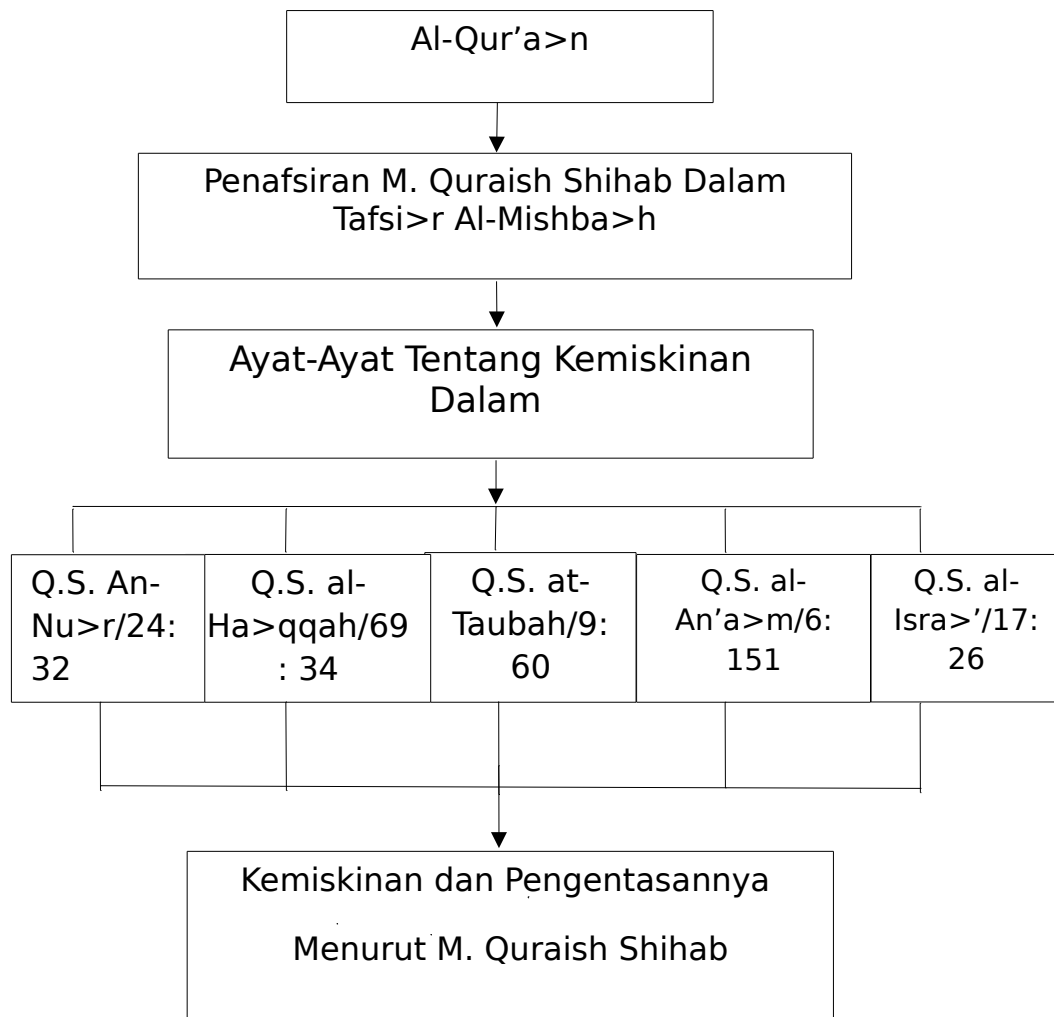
Al-Qur’a>n

Penafsiran M. Quraish Shihab Dalam Tafsi>r Al-Mishba>h

Ayat-Ayat Tentang Kemiskinan Dalam

Q.S. An-Nu>r/24: 32

Q.S. al-Ha>qqah/69 : 34

Q.S. at-Taubah/9: 60

Q.S. al-An’a>m/6: 151

Q.S. al-Isra>’/17: 26

Kemiskinan dan Pengentasannya

Menurut M. Quraish Shihab